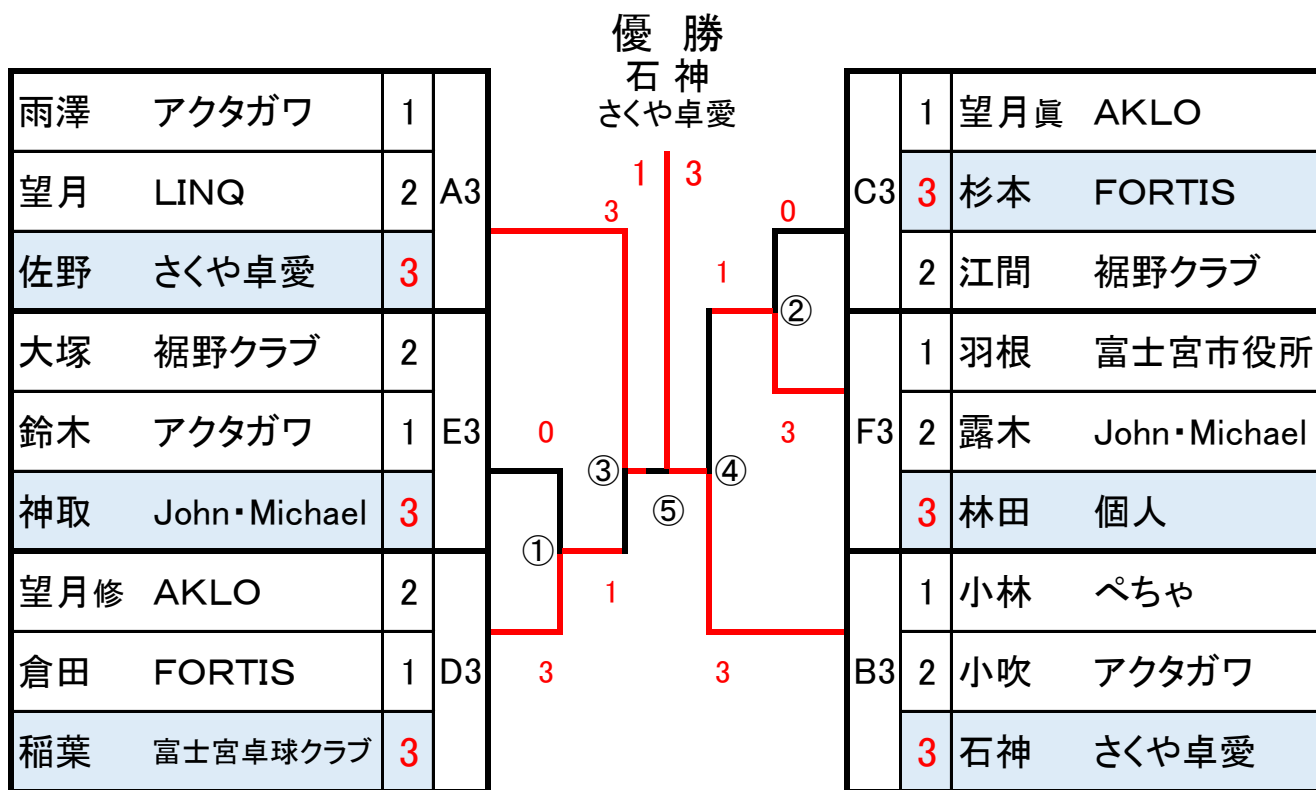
優 勝
石 神
さくや卓愛

| 雨澤 | アクタガワ | 1 | A3 |
|---|---|---|---|
| 望月 | LINQ | 2 | |
| 佐野 | さくや卓愛 | 3 | |
| 大塚 | 裾野クラブ | 2 | E3 |
| 鈴木 | アクタガワ | 1 | |
| 神取 | John・Michael | 3 | |
| 望月修 | AKLO | 2 | D3 |
| 倉田 | FORTIS | 1 | |
| 稲葉 | 富士宮卓球クラブ | 3 | |

| C3 | 1 | 望月眞 | AKLO |
|---|---|---|---|
| | 3 | 杉本 | FORTIS |
| | 2 | 江間 | 裾野クラブ |
| F3 | 1 | 羽根 | 富士宮市役所 |
| | 2 | 露木 | John・Michael |
| | 3 | 林田 | 個人 |
| B3 | 1 | 小林 | ぺちゃ |
| | 2 | 小吹 | アクタガワ |
| | 3 | 石神 | さくや卓愛 |

1 3
3
0
1
①
②
③
④
⑤
0
3
1
3
3